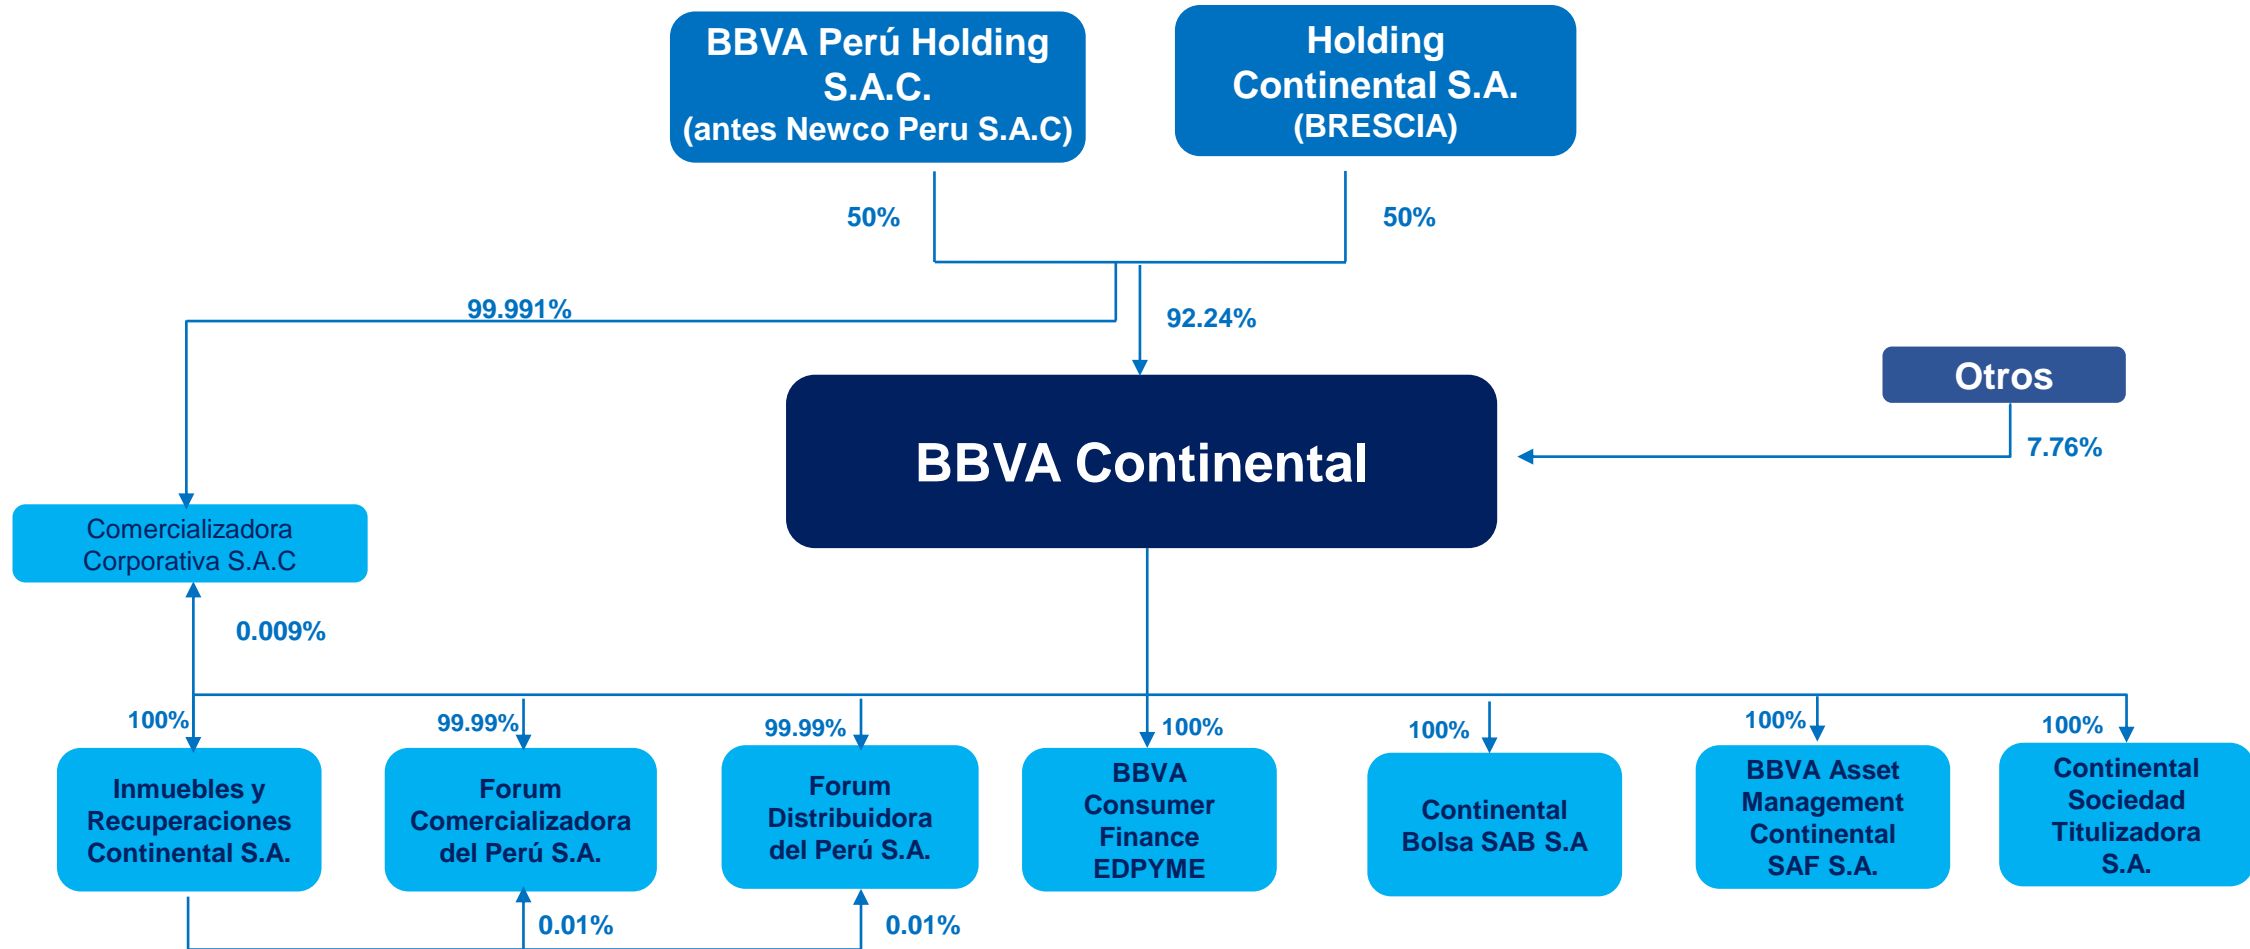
BBVA Perú Holding S.A.C. (antes Newco Peru S.A.C)

Holding Continental S.A. (BRESCIA)

50%

50%

99.991%

92.24%

Otros

BBVA Continental

7.76%

Comercializadora Corporativa S.A.C

0.009%

100%

99.99%

99.99%

100%

100%

100%

100%

Inmuebles y Recuperaciones Continental S.A.

Forum Comercializadora del Perú S.A.

Forum Distribuidora del Perú S.A.

BBVA Consumer Finance EDPYME

Continental Bolsa SAB S.A

BBVA Asset Management Continental SAF S.A.

Continental Sociedad Titulizadora S.A.

0.01%

0.01%